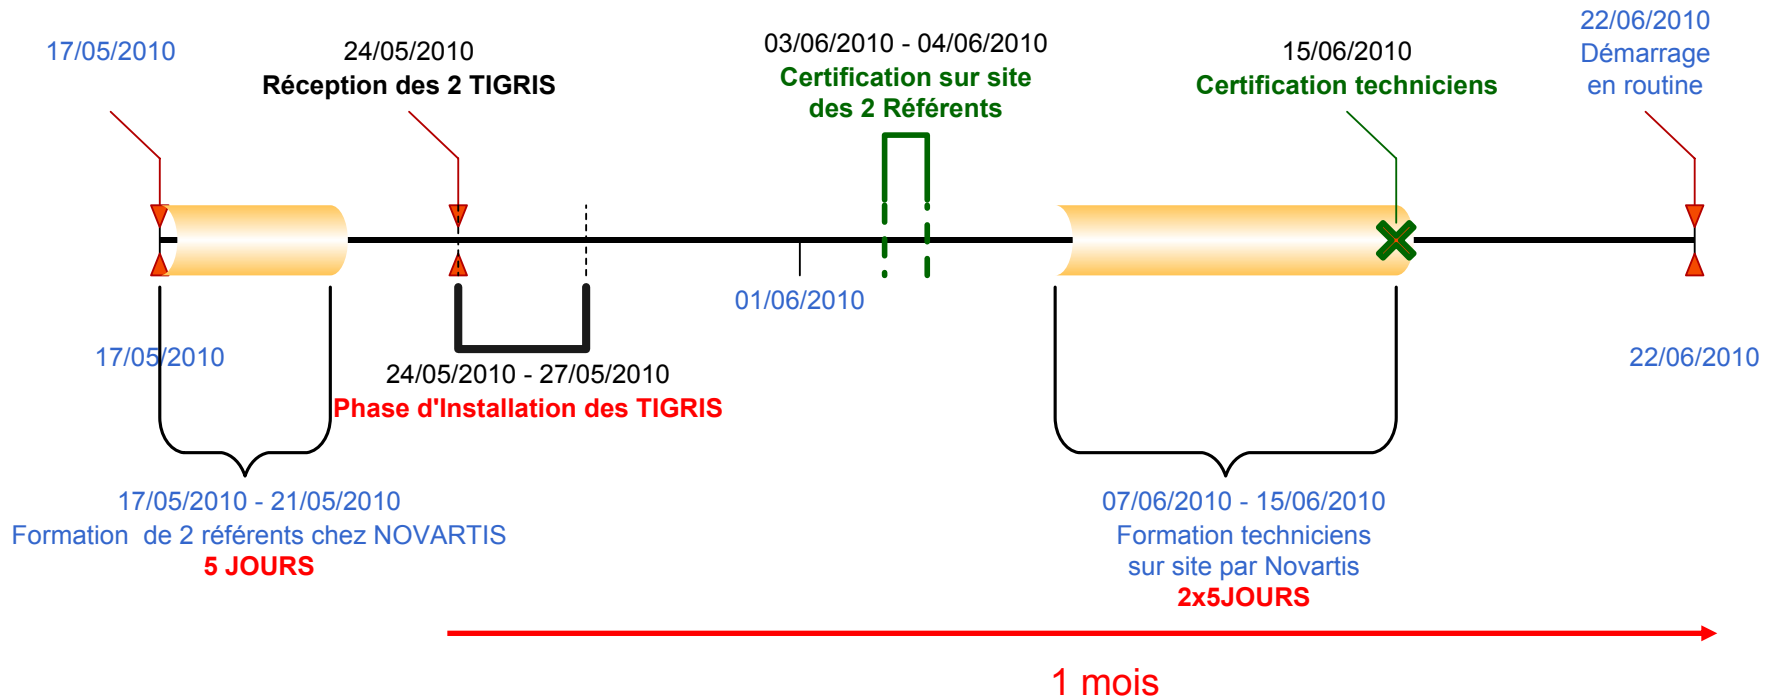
17/05/2010

24/05/2010
Réception des 2 TIGRIS

03/06/2010 - 04/06/2010
Certification sur site des 2 Référents

15/06/2010
Certification techniciens

22/06/2010
Démarrage en routine

01/06/2010

17/05/2010

24/05/2010 - 27/05/2010
Phase d'Installation des TIGRIS

22/06/2010

17/05/2010 - 21/05/2010
Formation de 2 référents chez NOVARTIS
5 JOURS

07/06/2010 - 15/06/2010
Formation techniciens sur site par Novartis
2x5JOURS

1 mois